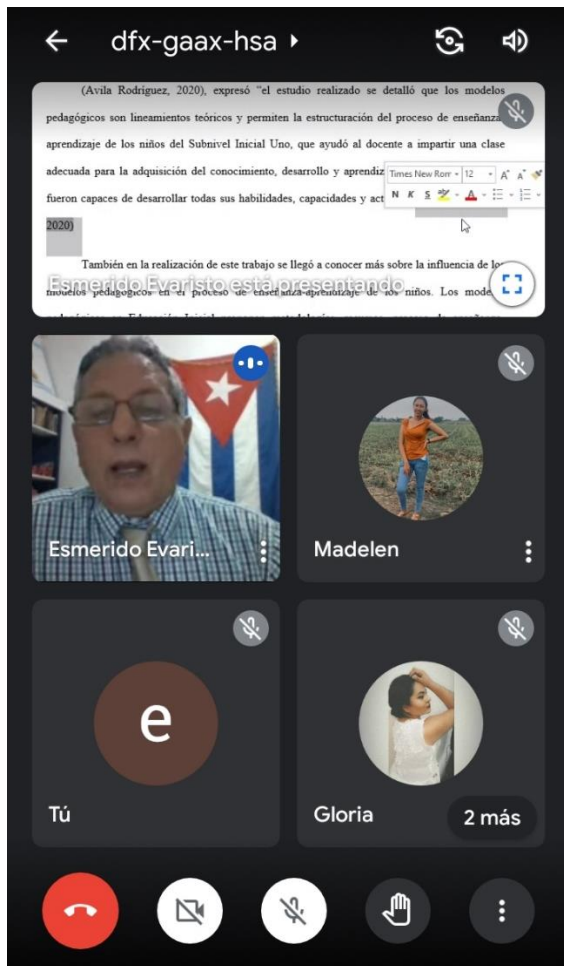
dfx-gaax-hsa

(Avila Rodríguez, 2020), expresó "el estudio realizado se detalló que los modelos pedagógicos son lineamientos teóricos y permiten la estructuración del proceso de enseñanza aprendizaje de los niños del Subnivel Inicial Uno, que ayudó al docente a impartir una clase adecuada para la adquisición del conocimiento, desarrollo y aprendiz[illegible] fueron capaces de desarrollar todas sus habilidades, capacidades y act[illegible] 2020)

Times New Rom 12 A A
N K S A

También en la realización de este trabajo se llegó a conocer más sobre la influencia de los modelos pedagógicos en el proceso de enseñanza-aprendizaje de los niños. Los mode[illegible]

Esmerido Evaristo está presentando

Esmerido Evari...

Madelen

e

Tú

Gloria

2 más